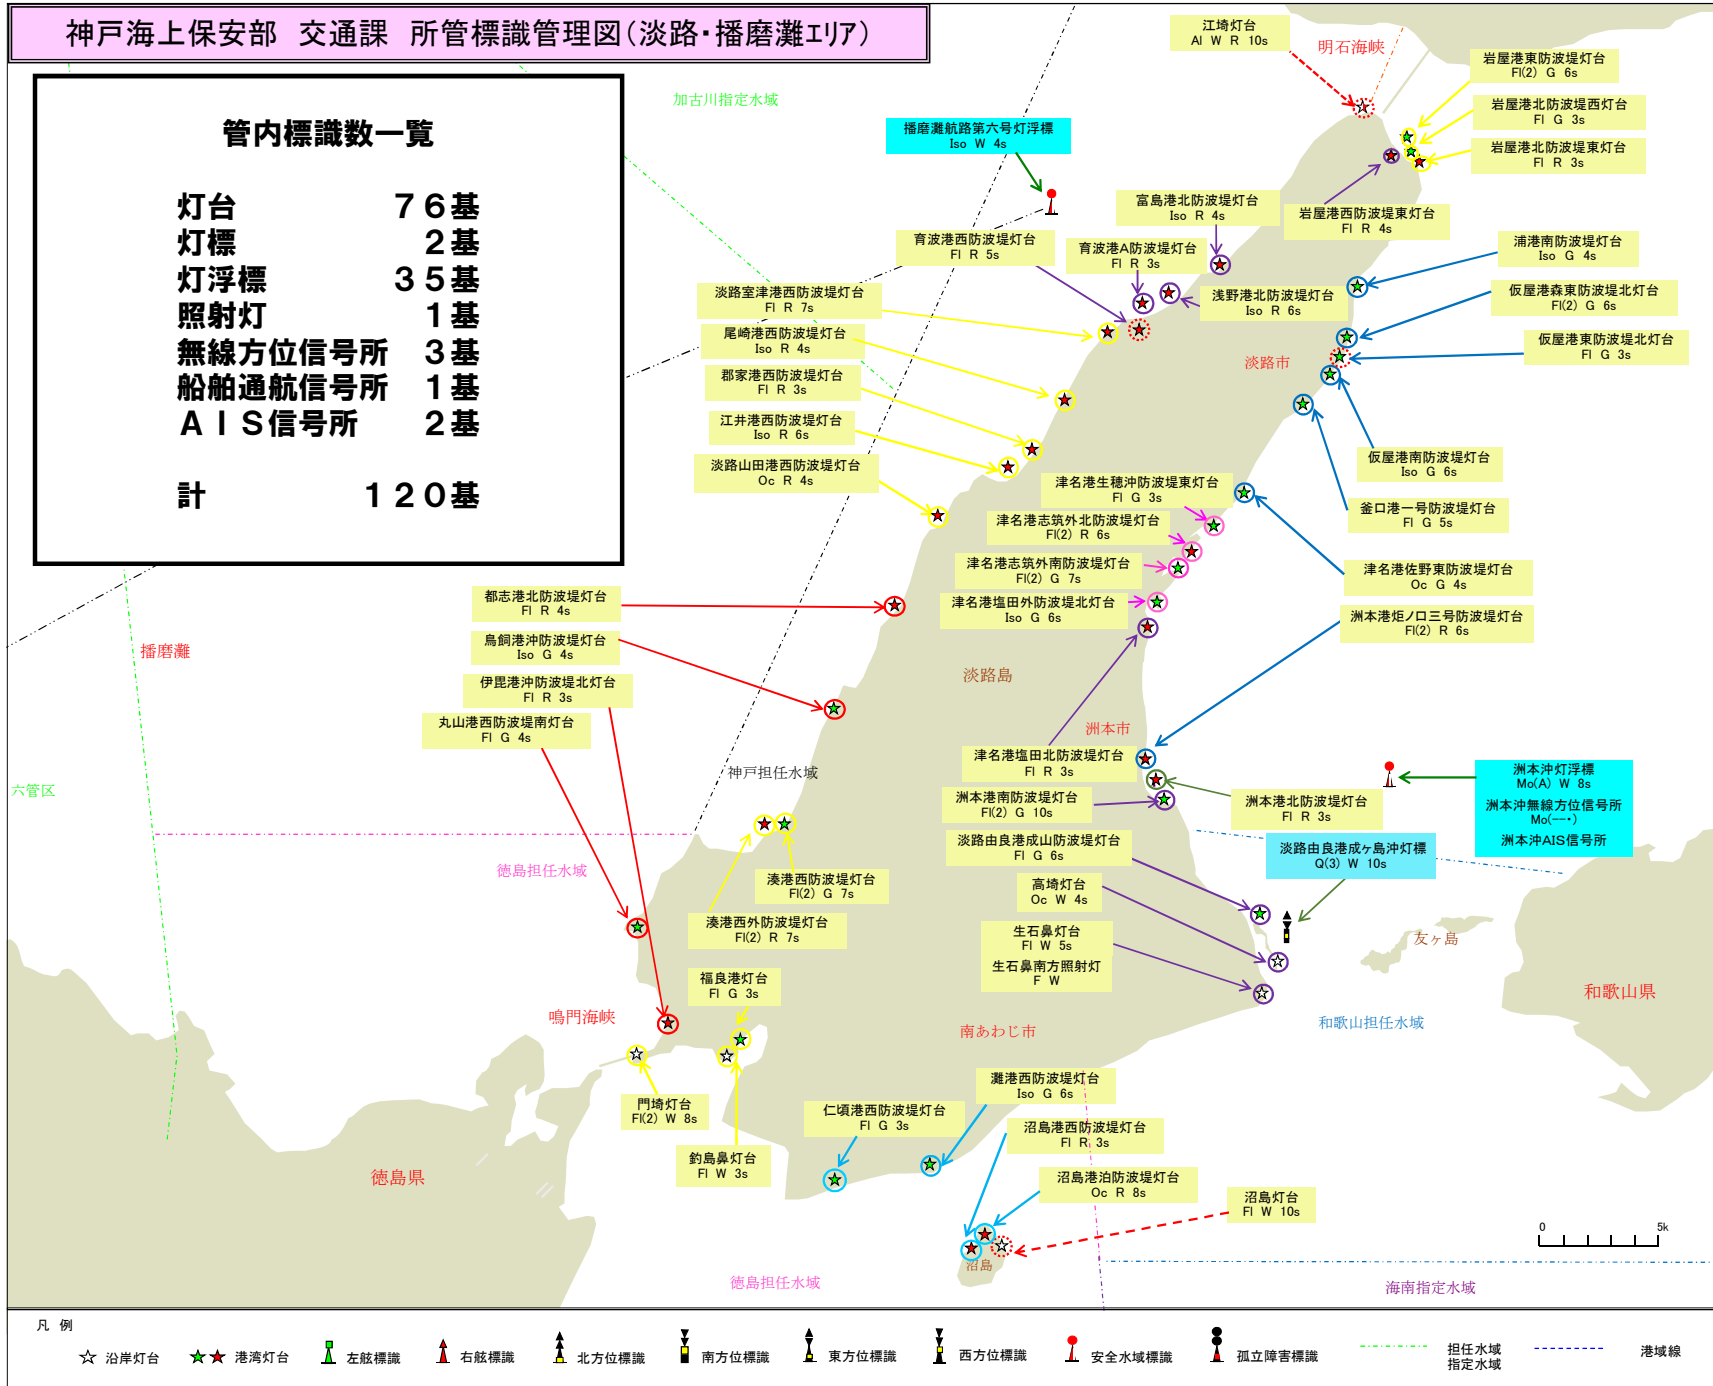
神戸海上保安部　交通課　所管標識管理図（淡路・播磨灘エリア）

管内標識数一覧

| | |
|---|---|
| 灯台 | ７６基 |
| 灯標 | ２基 |
| 灯浮標 | ３５基 |
| 照射灯 | １基 |
| 無線方位信号所 | ３基 |
| 船舶通航信号所 | １基 |
| ＡＩＳ信号所 | ２基 |
| 計 | １２０基 |

加古川指定水域

播磨灘航路第六号灯浮標
Iso W 4s

江埼灯台
Al W R 10s

明石海峡

岩屋港東防波堤灯台
Fl(2) G 6s

岩屋港北防波堤西灯台
Fl G 3s

岩屋港北防波堤東灯台
Fl R 3s

富島港北防波堤灯台
Iso R 4s

岩屋港西防波堤東灯台
Fl R 4s

育波港西防波堤灯台
Fl R 5s

育波港A防波堤灯台
Fl R 3s

浦港南防波堤灯台
Iso G 4s

淡路室津港西防波堤灯台
Fl R 7s

浅野港北防波堤灯台
Iso R 6s

仮屋港森東防波堤北灯台
Fl(2) G 6s

尾崎港西防波堤灯台
Iso R 4s

仮屋港東防波堤北灯台
Fl G 3s

淡路市

郡家港西防波堤灯台
Fl R 3s

江井港西防波堤灯台
Iso R 6s

淡路山田港西防波堤灯台
Oc R 4s

仮屋港南防波堤灯台
Iso G 6s

津名港生穂沖防波堤東灯台
Fl G 3s

釜口港一号防波堤灯台
Fl G 5s

津名港志筑外北防波堤灯台
Fl(2) R 6s

津名港志筑外南防波堤灯台
Fl(2) G 7s

津名港佐野東防波堤灯台
Oc G 4s

津名港塩田外防波堤北灯台
Iso G 6s

洲本港炬ノ口三号防波堤灯台
Fl(2) R 6s

都志港北防波堤灯台
Fl R 4s

鳥飼港沖防波堤灯台
Iso G 4s

伊毘港沖防波堤北灯台
Fl R 3s

丸山港西防波堤南灯台
Fl G 4s

播磨灘

淡路島

洲本市

六管区

神戸担任水域

津名港塩田北防波堤灯台
Fl R 3s

洲本沖灯浮標
Mo(A) W 8s
洲本沖無線方位信号所
Mo(---)
洲本沖AIS信号所

洲本港南防波堤灯台
Fl(2) G 10s

洲本港北防波堤灯台
Fl R 3s

淡路由良港成山防波堤灯台
Fl G 6s

淡路由良港成ヶ島沖灯標
Q(3) W 10s

徳島担任水域

湊港西防波堤灯台
Fl(2) G 7s

湊港西外防波堤灯台
Fl(2) R 7s

高崎灯台
Oc W 4s

生石鼻灯台
Fl W 5s
生石鼻南方照射灯
F W

友ヶ島

福良港灯台
Fl G 3s

和歌山県

鳴門海峡

南あわじ市

和歌山担任水域

門埼灯台
Fl(2) W 8s

灘港西防波堤灯台
Iso G 6s

仁頃港西防波堤灯台
Fl G 3s

沼島港西防波堤灯台
Fl R 3s

釣島鼻灯台
Fl W 3s

沼島港泊防波堤灯台
Oc R 8s

沼島灯台
Fl W 10s

徳島県

0　5k

沼島

徳島担任水域

海南指定水域

凡　例
☆ 沿岸灯台　★★ 港湾灯台　左舷標識　右舷標識　北方位標識　南方位標識　東方位標識　西方位標識　安全水域標識　孤立障害標識　担任水域 指定水域　港域線